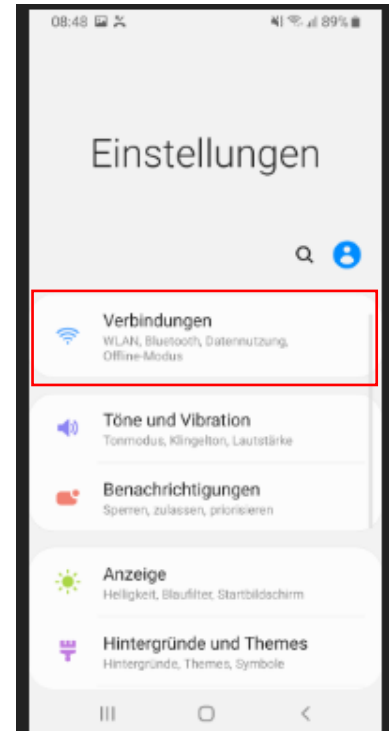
08:48

89%

Einstellungen

Verbindungen
WLAN, Bluetooth, Datennutzung, Offline-Modus

Töne und Vibration
Tonmodus, Klingelton, Lautstärke

Benachrichtigungen
Sperren, zulassen, priorisieren

Anzeige
Helligkeit, Blaufilter, Startbildschirm

Hintergründe und Themes
Hintergründe, Themes, Symbole